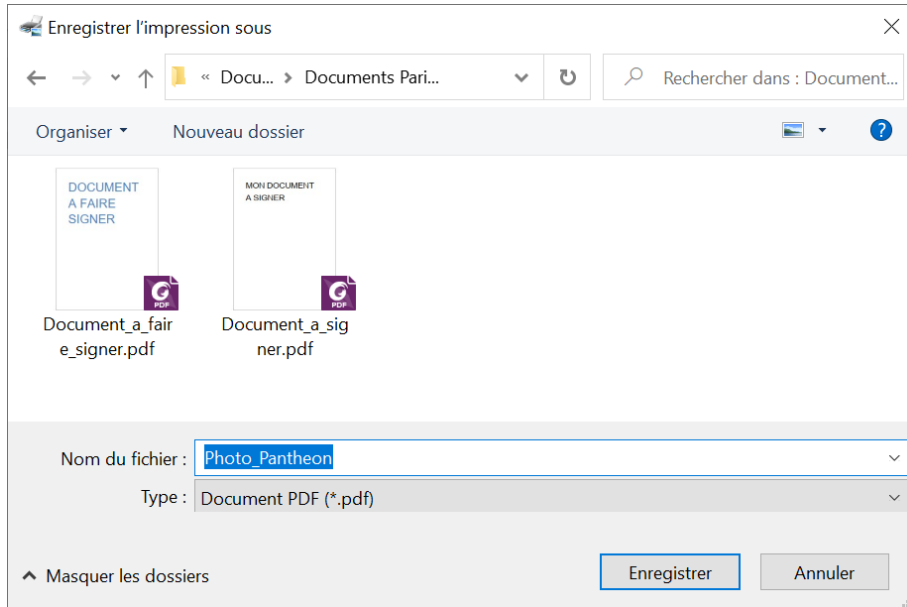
Enregistrer l'impression sous

« Docu... > Documents Pari...

Rechercher dans : Document...

Organiser ▾

Nouveau dossier

DOCUMENT A FAIRE SIGNER

PDF

Document_a_faire_signer.pdf

MON DOCUMENT A SIGNER

PDF

Document_a_signer.pdf

Nom du fichier : Photo_Pantheon

Type : Document PDF (*.pdf)

Masquer les dossiers

Enregistrer

Annuler